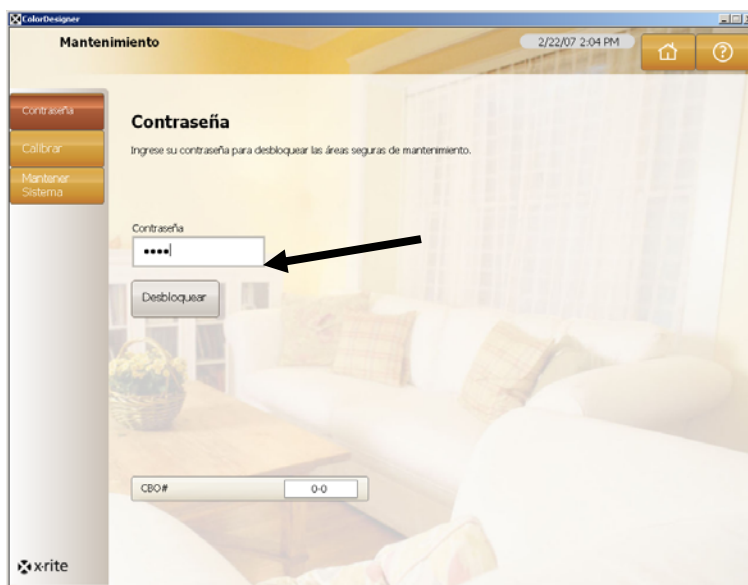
ColorDesigner

Mantenimiento

2/22/07 2:04 PM

Contraseña

Calibrar

Mantener Sistema

Contraseña

Ingrese su contraseña para desbloquear las áreas seguras de mantenimiento.

Contraseña

••••

Desbloquear

CBO#

0-0

x·rite